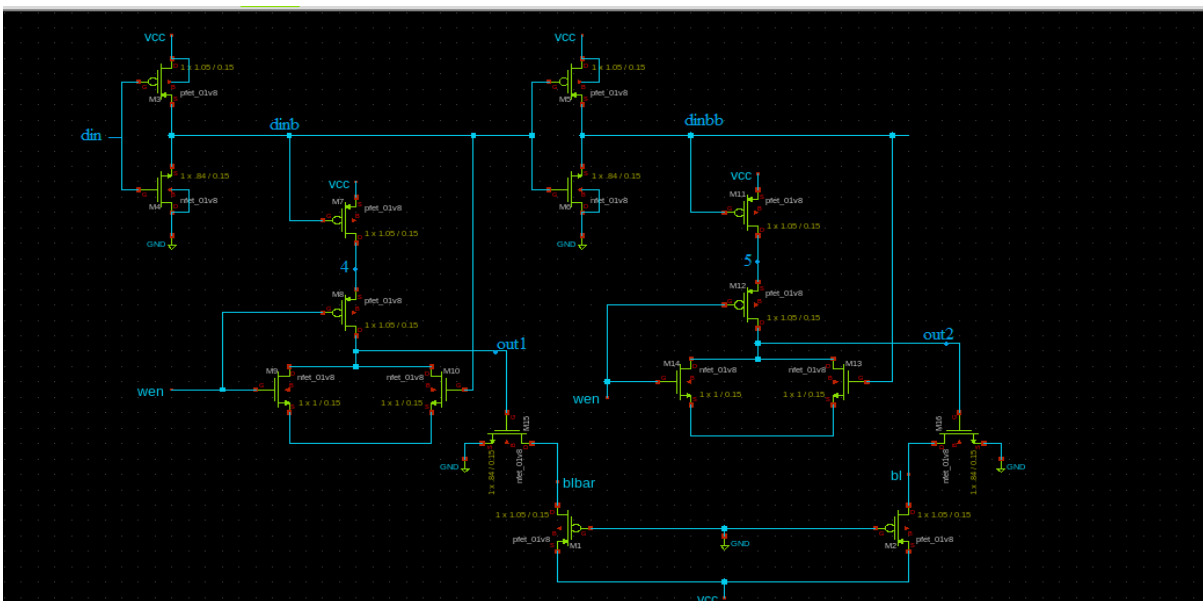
vcc
1 x 1.05 / 0.15
M3
pfet_01v8
din
dinb
1 x .84 / 0.15
M4
nfet_01v8
GND
vcc
M7
pfet_01v8
1 x 1.05 / 0.15
4
M8
pfet_01v8
1 x 1.05 / 0.15
M5
nfet_01v8
nfet_01v8
M10
wen
1 x 1 / 0.15
1 x 1 / 0.15
out1
M15
GND
1 x .84 / 0.15
nfet_01v8
blbar
1 x 1.05 / 0.15
pfet_01v8
M1
vcc
1 x 1.05 / 0.15
M9
pfet_01v8
dinbb
1 x .84 / 0.15
M6
nfet_01v8
GND
vcc
M11
pfet_01v8
1 x 1.05 / 0.15
5
M12
pfet_01v8
1 x 1.05 / 0.15
out2
M14
nfet_01v8
nfet_01v8
M13
wen
1 x 1 / 0.15
1 x 1 / 0.15
M16
nfet_01v8
1 x .84 / 0.15
GND
bl
1 x 1.05 / 0.15
pfet_01v8
M2
GND
vcc